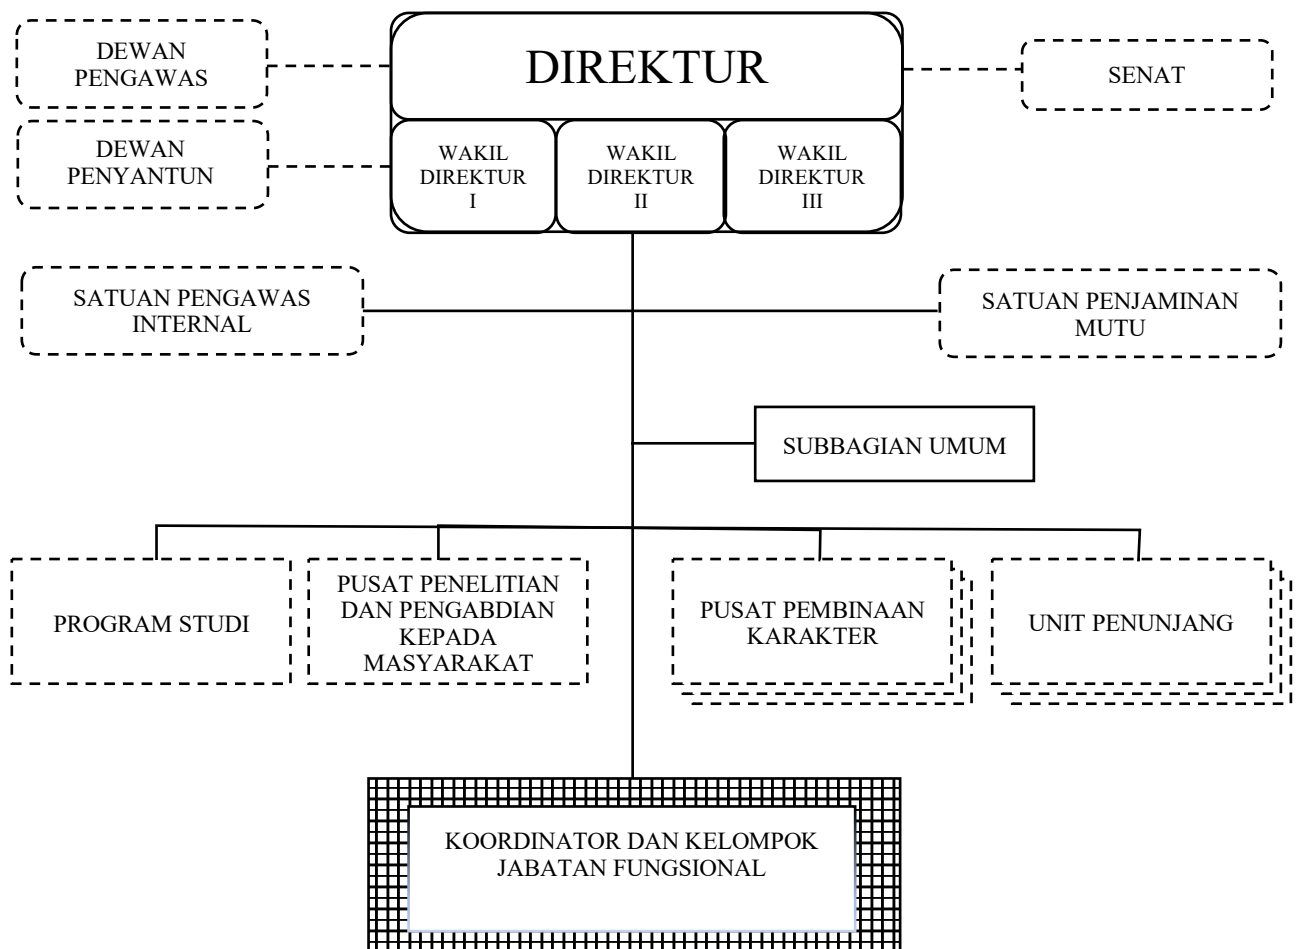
DEWAN PENGAWAS

DIREKTUR

SENAT

DEWAN PENYANTUN

WAKIL DIREKTUR I

WAKIL DIREKTUR II

WAKIL DIREKTUR III

SATUAN PENGAWAS INTERNAL

SATUAN PENJAMINAN MUTU

SUBBAGIAN UMUM

PROGRAM STUDI

PUSAT PENELITIAN DAN PENGABDIAN KEPADA MASYARAKAT

PUSAT PEMBINAAN KARAKTER

UNIT PENUNJANG

KOORDINATOR DAN KELOMPOK JABATAN FUNGSIONAL